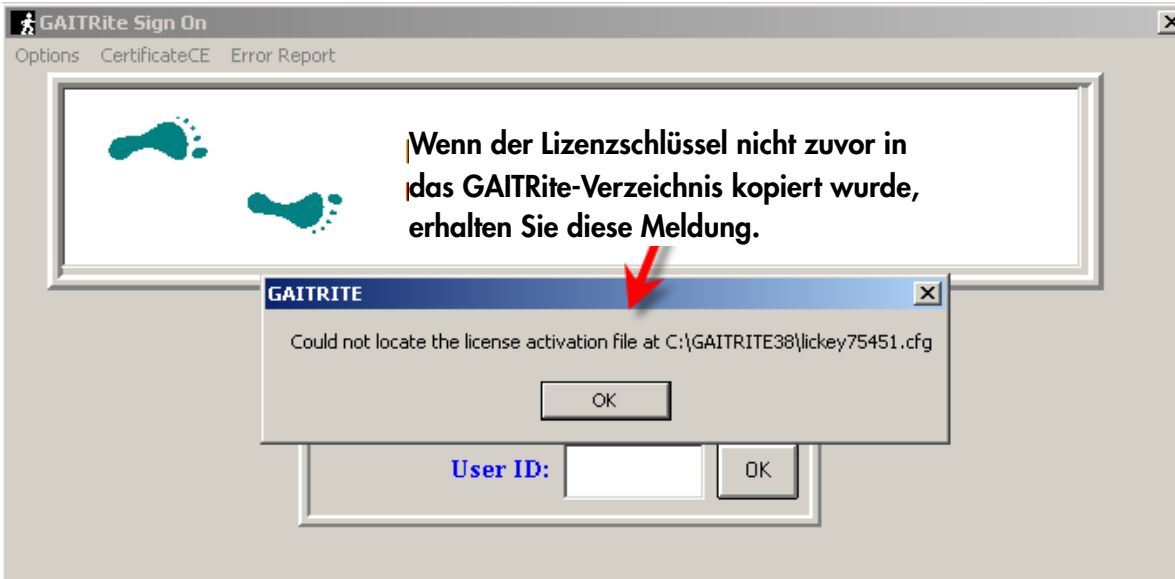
GAITRite Sign On

Options CertificateCE Error Report

Wenn der Lizenzschlüssel nicht zuvor in das GAITRite-Verzeichnis kopiert wurde, erhalten Sie diese Meldung.

GAITRITE

Could not locate the license activation file at C:\GAITRITE38\lickey75451.cfg

OK

User ID:

OK